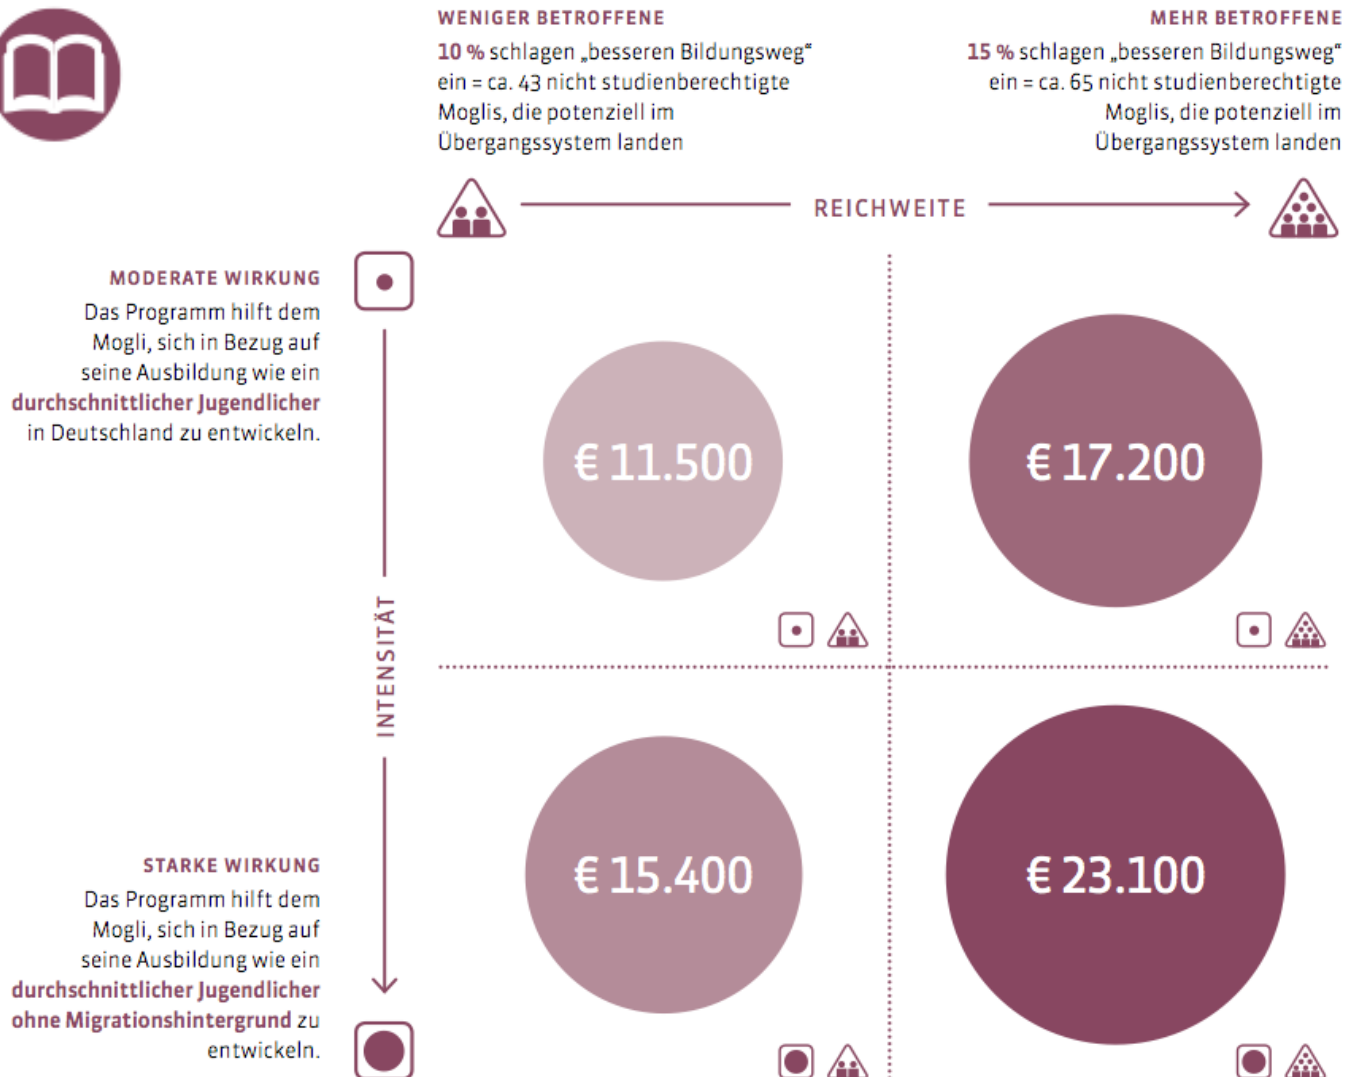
WENIGER BETROFFENE

10 % schlagen „besseren Bildungsweg“ ein = ca. 43 nicht studienberechtigte Moglis, die potenziell im Übergangssystem landen

MEHR BETROFFENE

15 % schlagen „besseren Bildungsweg“ ein = ca. 65 nicht studienberechtigte Moglis, die potenziell im Übergangssystem landen

REICHWEITE

MODERATE WIRKUNG

Das Programm hilft dem Mogli, sich in Bezug auf seine Ausbildung wie ein durchschnittlicher Jugendlicher in Deutschland zu entwickeln.

INTENSITÄT

STARKE WIRKUNG

Das Programm hilft dem Mogli, sich in Bezug auf seine Ausbildung wie ein durchschnittlicher Jugendlicher ohne Migrationshintergrund zu entwickeln.

€ 11.500

€ 17.200

€ 15.400

€ 23.100